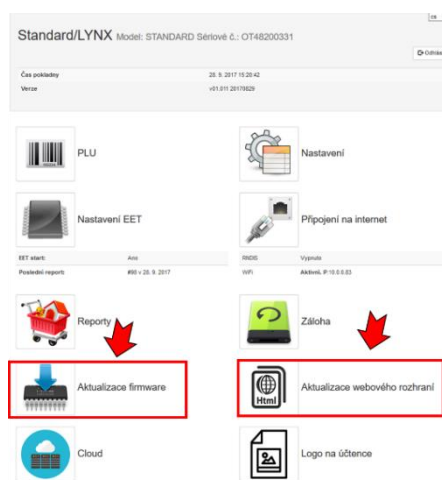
Standard/LYNX Model: STANDARD Sériové č.: OT48200331

cs

Odhlásit

| | |
|---|---|
| Čas pokladny | 28. 9. 2017 15:20:42 |
| Verze | v01.011 20170829 |

PLU

Nastavení

Nastavení EET

Připojení na internet

| | | | |
|---|---|---|---|
| EET start: | Ano | RNDIS | Vypnuto |
| Poslední report | #80 v 28. 9. 2017 | WiFi | Aktivní, IP:10.0.0.83 |

Reporty

Záloha

Aktualizace firmware

Html

Aktualizace webového rozhraní

Cloud

Logo na účtence